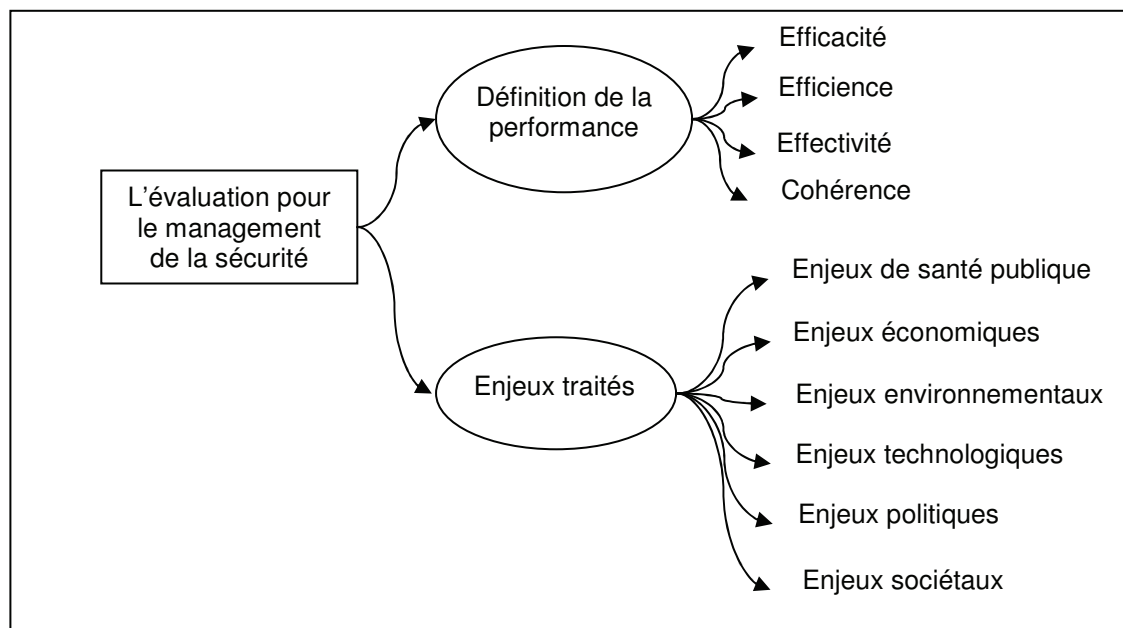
L'évaluation pour le management de la sécurité

Définition de la performance

Efficacité

Efficience

Effectivité

Cohérence

Enjeux traités

Enjeux de santé publique

Enjeux économiques

Enjeux environnementaux

Enjeux technologiques

Enjeux politiques

Enjeux sociétaux